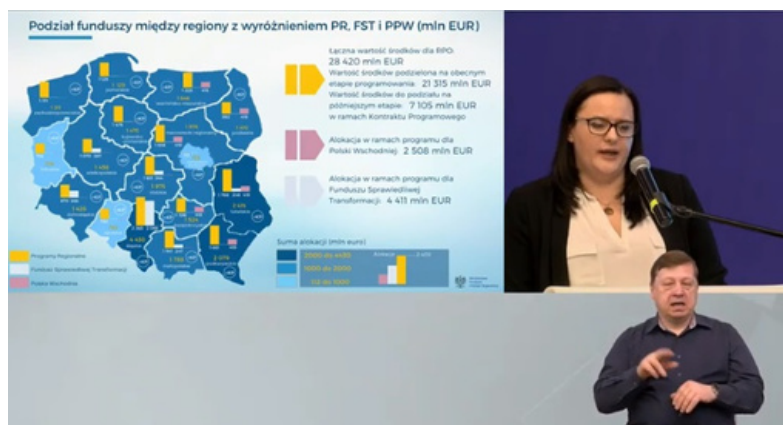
Podział funduszy między regiony z wyróżnieniem PR, FST i PPW (mln EUR)

Łączna wartość środków dla RPO: 28 420 mln EUR
Wartość środków podzielona na obecnym etapie programowania: 21 315 mln EUR
Wartość środków do podziału na późniejszym etapie: 7 105 mln EUR w ramach Kontraktu Programowego

Alokacja w ramach programu dla Polski Wschodniej: 2 508 mln EUR

Alokacja w ramach programu dla Funduszu Sprawiedliwej Transformacji: 4 411 mln EUR

Programy Regionalne
Fundusz Sprawiedliwej Transformacji
Polska Wschodnia

Suma alokacji (mln euro)
2000 do 4400
1000 do 2000
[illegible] do 1000

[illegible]